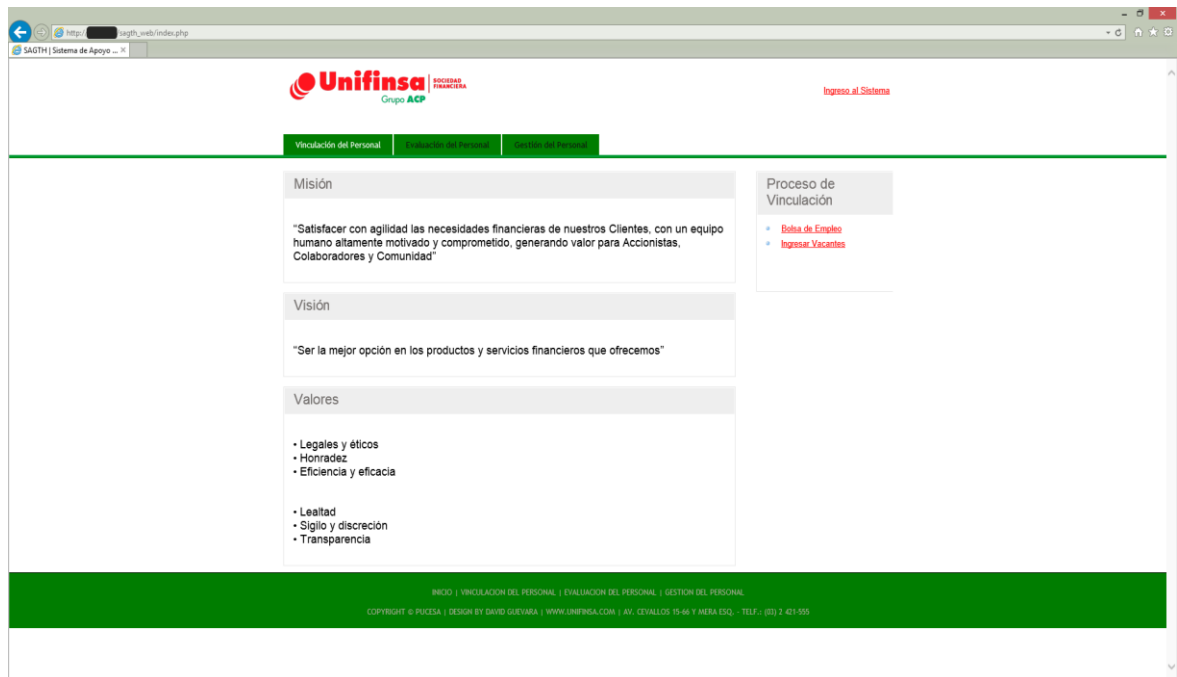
http:// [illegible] /sagth_web/index.php

SAGTH | Sistema de Apoyo ... ×

Unifinsa SOCIEDAD FINANCIERA
Grupo ACP

Ingreso al Sistema

Vinculación del Personal | Evaluación del Personal | Gestión del Personal

Misión

"Satisfacer con agilidad las necesidades financieras de nuestros Clientes, con un equipo humano altamente motivado y comprometido, generando valor para Accionistas, Colaboradores y Comunidad"

Visión

"Ser la mejor opción en los productos y servicios financieros que ofrecemos"

Valores

• Legales y éticos
• Honradez
• Eficiencia y eficacia

• Lealtad
• Sigilo y discreción
• Transparencia

Proceso de Vinculación

• Bolsa de Empleo
• Ingresar Vacantes

INICIO | VINCULACION DEL PERSONAL | EVALUACION DEL PERSONAL | GESTION DEL PERSONAL

COPYRIGHT © PUCESA | DESIGN BY DAVID GUEVARA | WWW.UNIFINSA.COM | AV. CEVALLOS 15-66 Y MERA ESQ. - TELF.: (03) 2 421-555